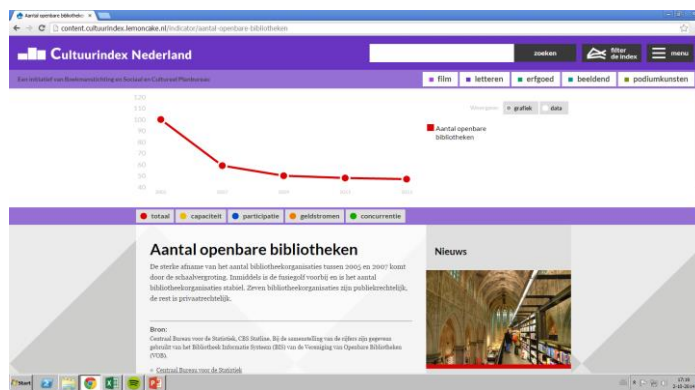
Aantal openbare bibliothe ×

content.cultuurindex.lemoncake.nl/indicator/aantal-openbare-bibliotheken

Cultuurindex Nederland

zoeken

filter de index

menu

Een initiatief van Boekmanstichting en Sociaal en Cultureel Planbureau

film

letteren

erfgoed

beeldend

podiumkunsten

120
110
100
90
80
70
60
50
40

2005 2007 2009 2011 2013

Weergave: grafiek data

Aantal openbare bibliotheken

totaal

capaciteit

participatie

geldstromen

concurrentie

Aantal openbare bibliotheken

De sterke afname van het aantal bibliotheekorganisaties tussen 2005 en 2007 komt door de schaalvergroting. Inmiddels is de fusiegolf voorbij en is het aantal bibliotheekorganisaties stabiel. Zeven bibliotheekorganisaties zijn publiekrechtelijk, de rest is privaatrechtelijk.

Bron:
Centraal Bureau voor de Statistiek, CBS Statline. Bij de samenstelling van de cijfers zijn gegevens gebruikt van het Bibliotheek Informatie Systeem (BIS) van de Vereniging van Openbare Bibliotheken (VOB).

Centraal Bureau voor de Statistiek

Nieuws

Start

17:31
2-10-2014